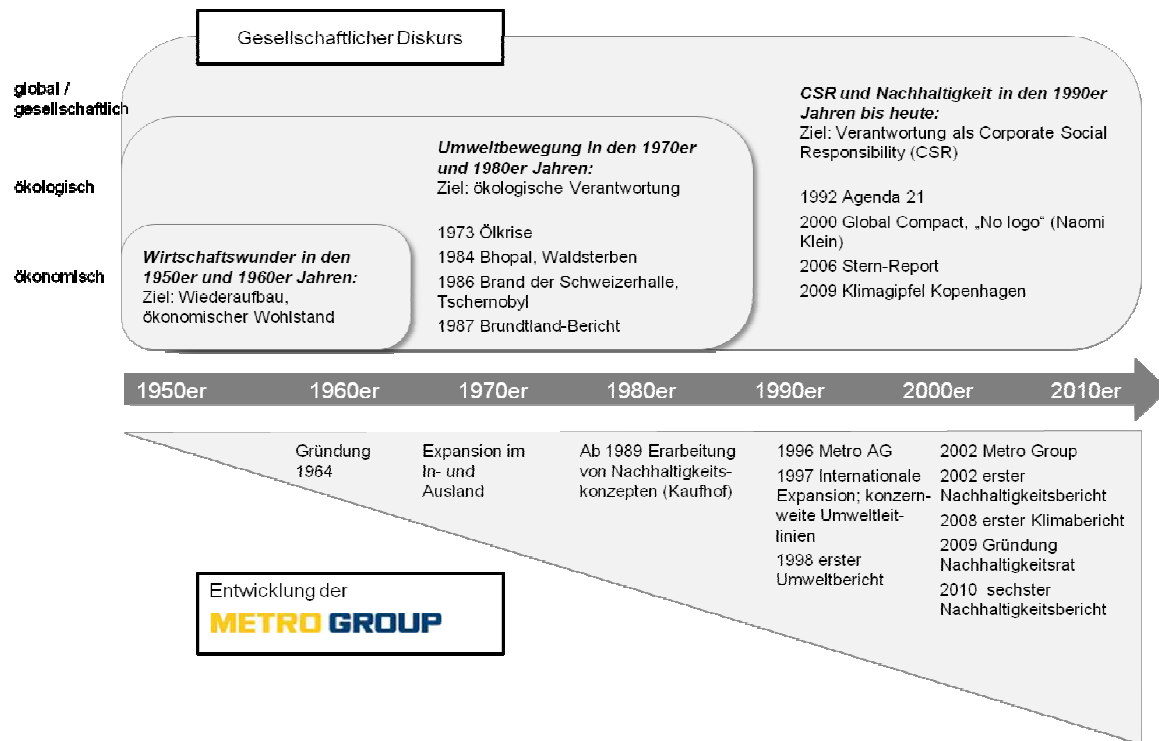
Gesellschaftlicher Diskurs

global / gesellschaftlich

ökologisch

ökonomisch

*Wirtschaftswunder in den 1950er und 1960er Jahren:*
Ziel: Wiederaufbau, ökonomischer Wohlstand

*Umweltbewegung in den 1970er und 1980er Jahren:*
Ziel: ökologische Verantwortung

1973 Ölkrise
1984 Bhopal, Waldsterben
1986 Brand der Schweizerhalle, Tschernobyl
1987 Brundtland-Bericht

*CSR und Nachhaltigkeit in den 1990er Jahren bis heute:*
Ziel: Verantwortung als Corporate Social Responsibility (CSR)

1992 Agenda 21
2000 Global Compact, „No logo“ (Naomi Klein)
2006 Stern-Report
2009 Klimagipfel Kopenhagen

1950er 1960er 1970er 1980er 1990er 2000er 2010er

Gründung 1964

Expansion im In- und Ausland

Ab 1989 Erarbeitung von Nachhaltigkeitskonzepten (Kaufhof)

1996 Metro AG
1997 Internationale Expansion; konzernweite Umweltleitlinien
1998 erster Umweltbericht

2002 Metro Group
2002 erster Nachhaltigkeitsbericht
2008 erster Klimabericht
2009 Gründung Nachhaltigkeitsrat
2010 sechster Nachhaltigkeitsbericht

Entwicklung der
METRO GROUP